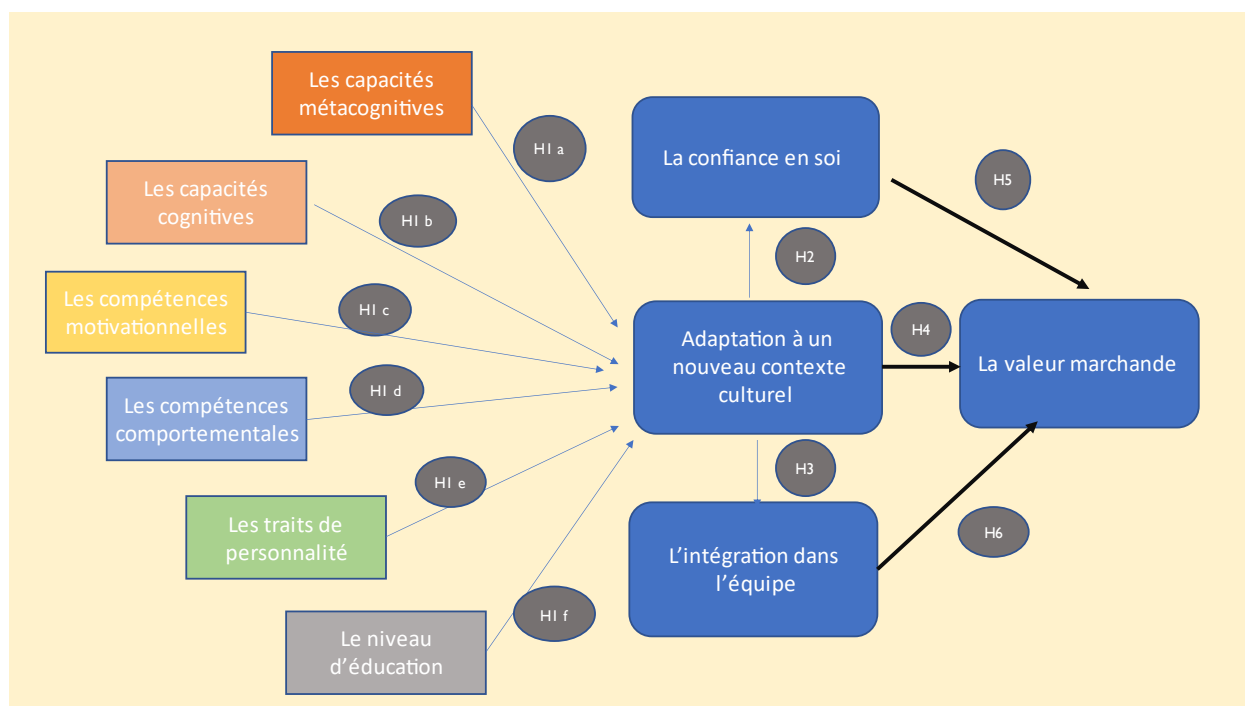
Les capacités métacognitives

HI a

Les capacités cognitives

HI b

Les compétences motivationnelles

HI c

Les compétences comportementales

HI d

Les traits de personnalité

HI e

Le niveau d'éducation

HI f

La confiance en soi

H2

Adaptation à un nouveau contexte culturel

H3

L'intégration dans l'équipe

H5

H4

La valeur marchande

H6